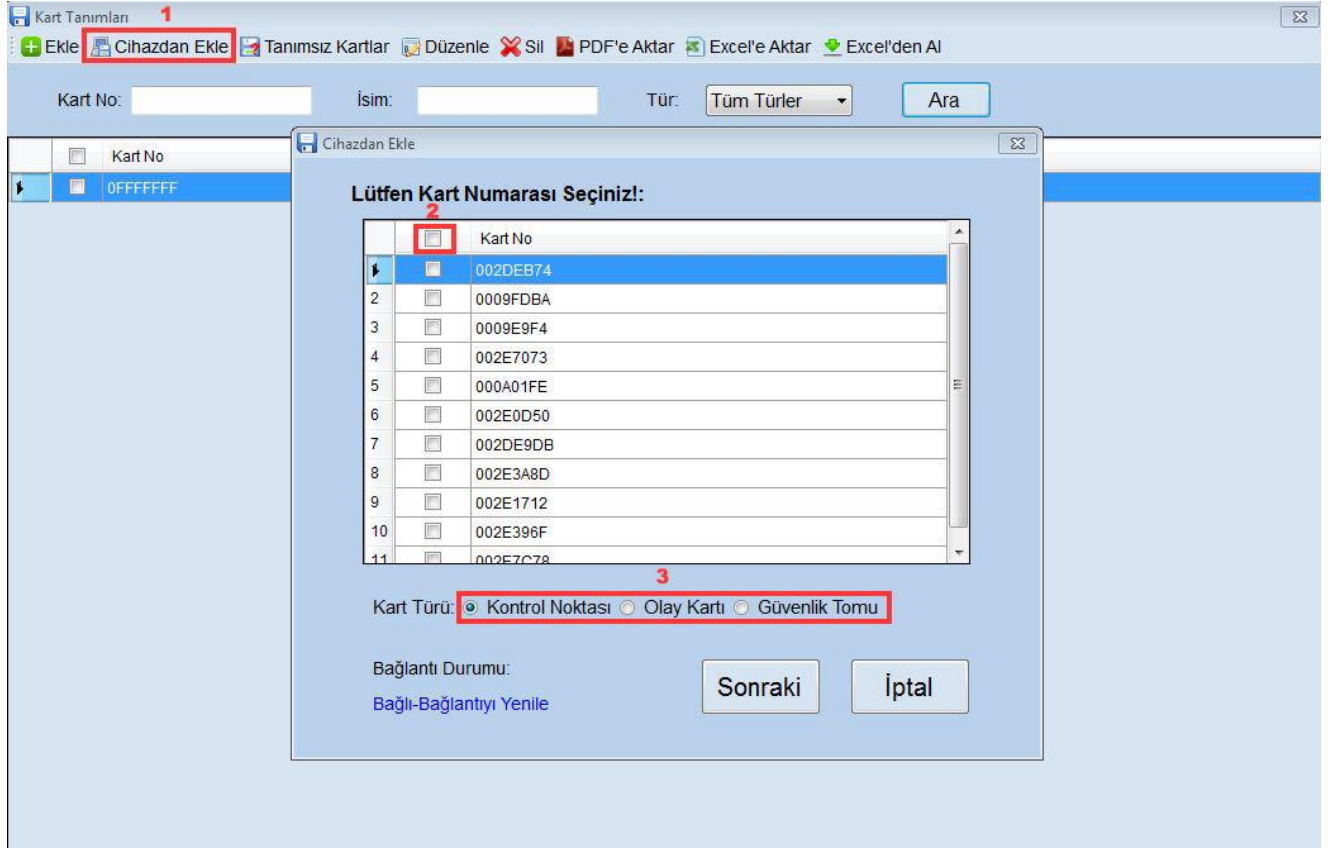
Kart Tanımları 1

Ekle Cihazdan Ekle Tanımsız Kartlar Düzenle Sil PDF'e Aktar Excel'e Aktar Excel'den Al

Kart No: İsim: Tür: Tüm Türler Ara

| | Kart No |
|---|---|
| | 0FFFFFFF |

Cihazdan Ekle

Lütfen Kart Numarası Seçiniz!:

2

| | | Kart No |
|---|---|---|
| | | 002DEB74 |
| 2 | | 0009FDBA |
| 3 | | 0009E9F4 |
| 4 | | 002E7073 |
| 5 | | 000A01FE |
| 6 | | 002E0D50 |
| 7 | | 002DE9DB |
| 8 | | 002E3A8D |
| 9 | | 002E1712 |
| 10 | | 002E396F |
| 11 | | 002E7C78 |

3

Kart Türü: Kontrol Noktası Olay Kartı Güvenlik Tomu

Bağlantı Durumu:

Bağlı-Bağlantıyı Yenile

Sonraki İptal